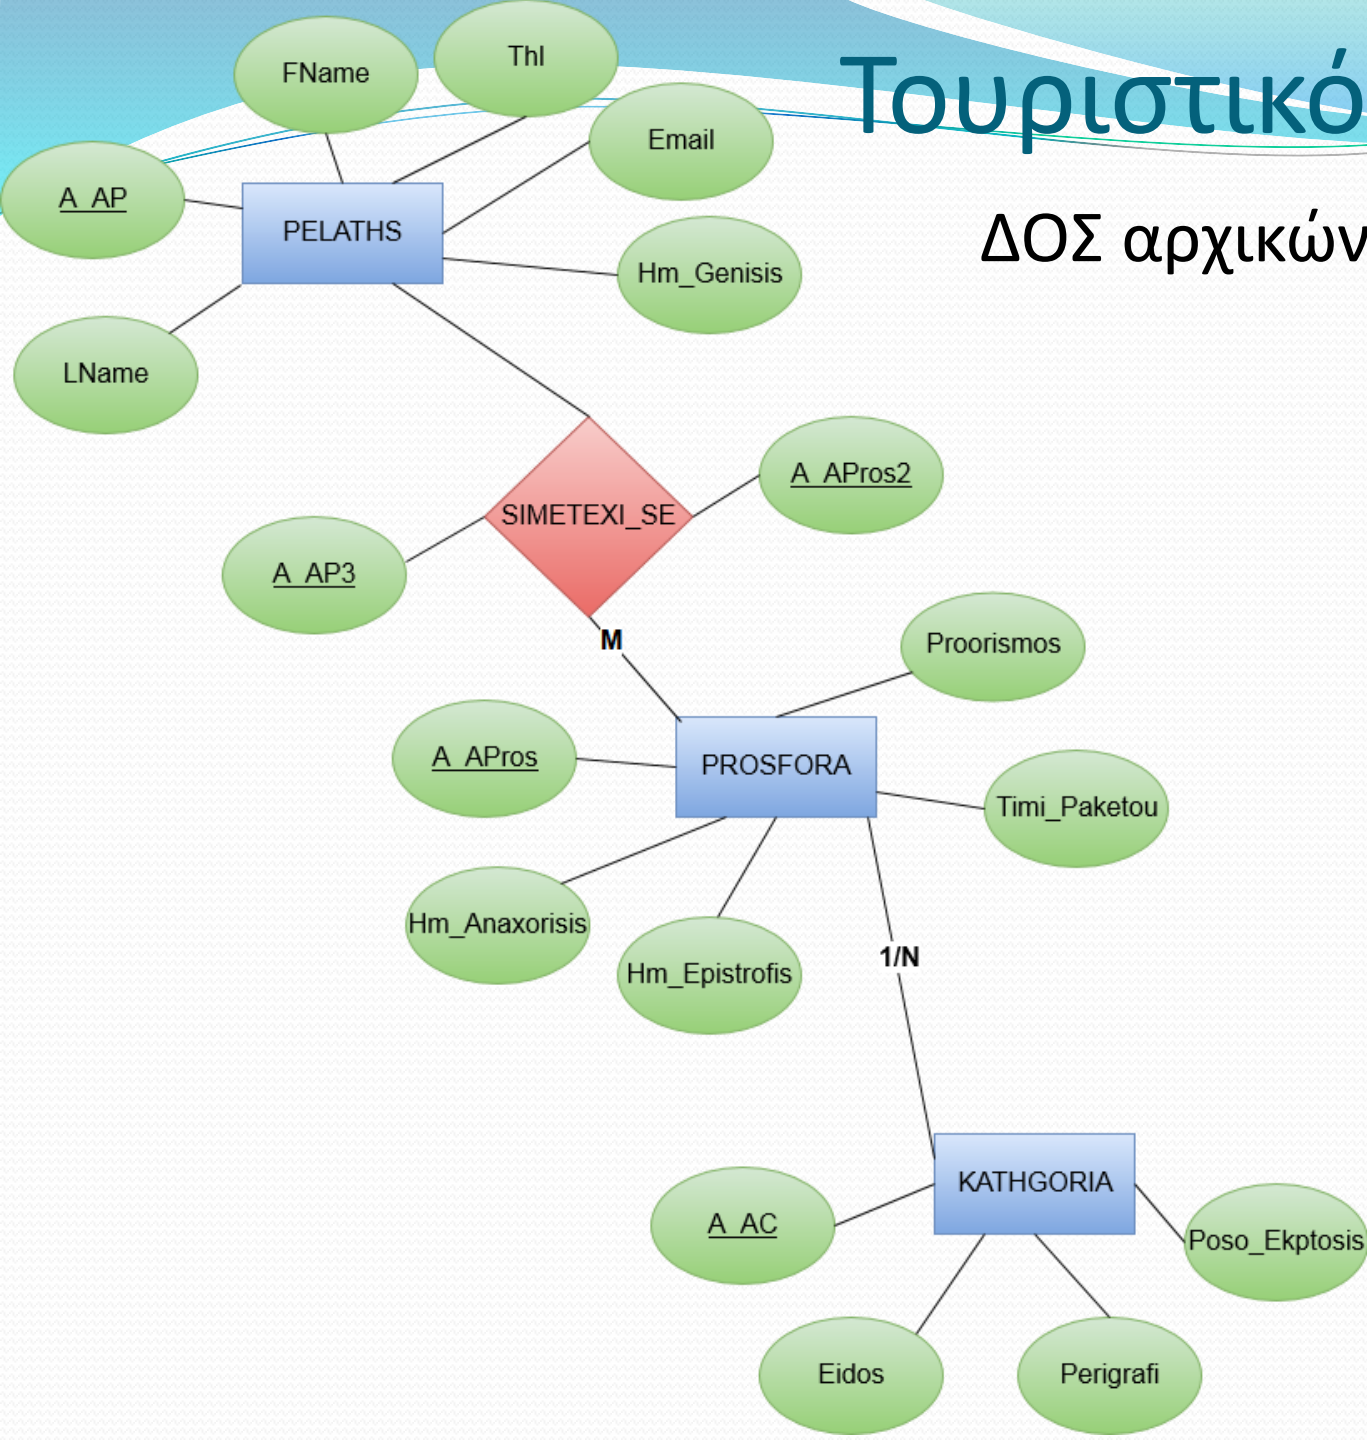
Τουριστικό

ΔΟΣ αρχικών

FName

Thl

Email

A_AP

PELATHS

Hm_Genisis

LName

SIMETEXI_SE

A_APros2

A_AP3

M

Proorismos

A_APros

PROSFORA

Timi_Paketou

Hm_Anaxorisis

Hm_Epistrofis

1/N

KATHGORIA

A_AC

Poso_Ekptosis

Eidos

Perigrafi